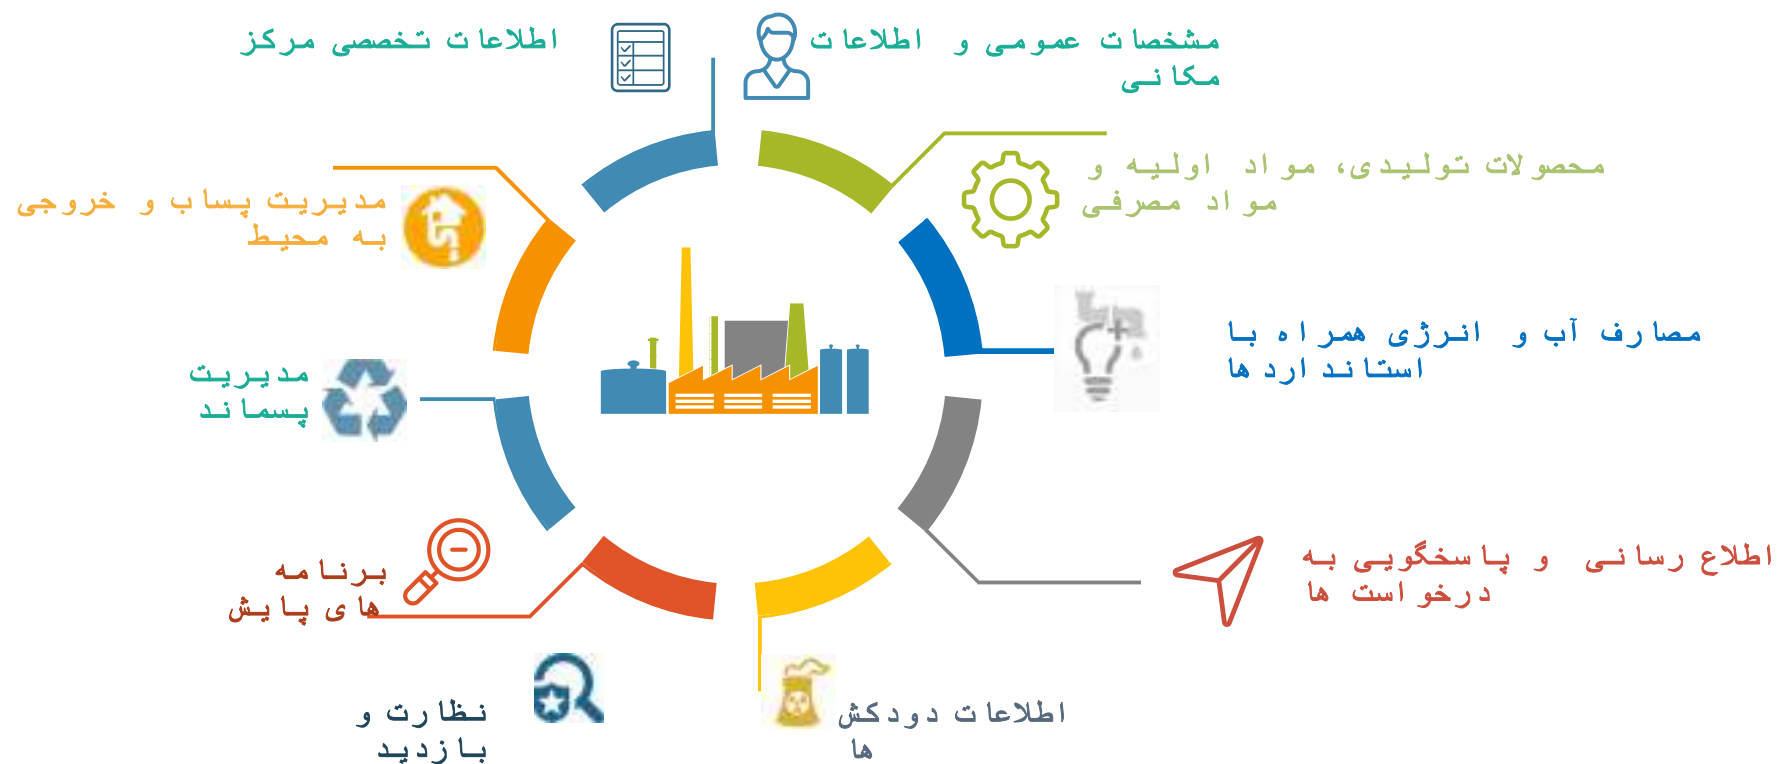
اطلاعات تخصصی مرکز

مشخصات عمومی و اطلاعات مکانی

محصولات تولیدی، مواد اولیه و مواد مصرفی

مدیریت پساب و خروجی به محیط

مصارف آب و انرژی همراه با استانداردها

مدیریت پسماند

اطلاع رسانی و پاسخگویی به درخواست ها

برنامه های پایش

نظارت و بازدید

اطلاعات دودکش ها